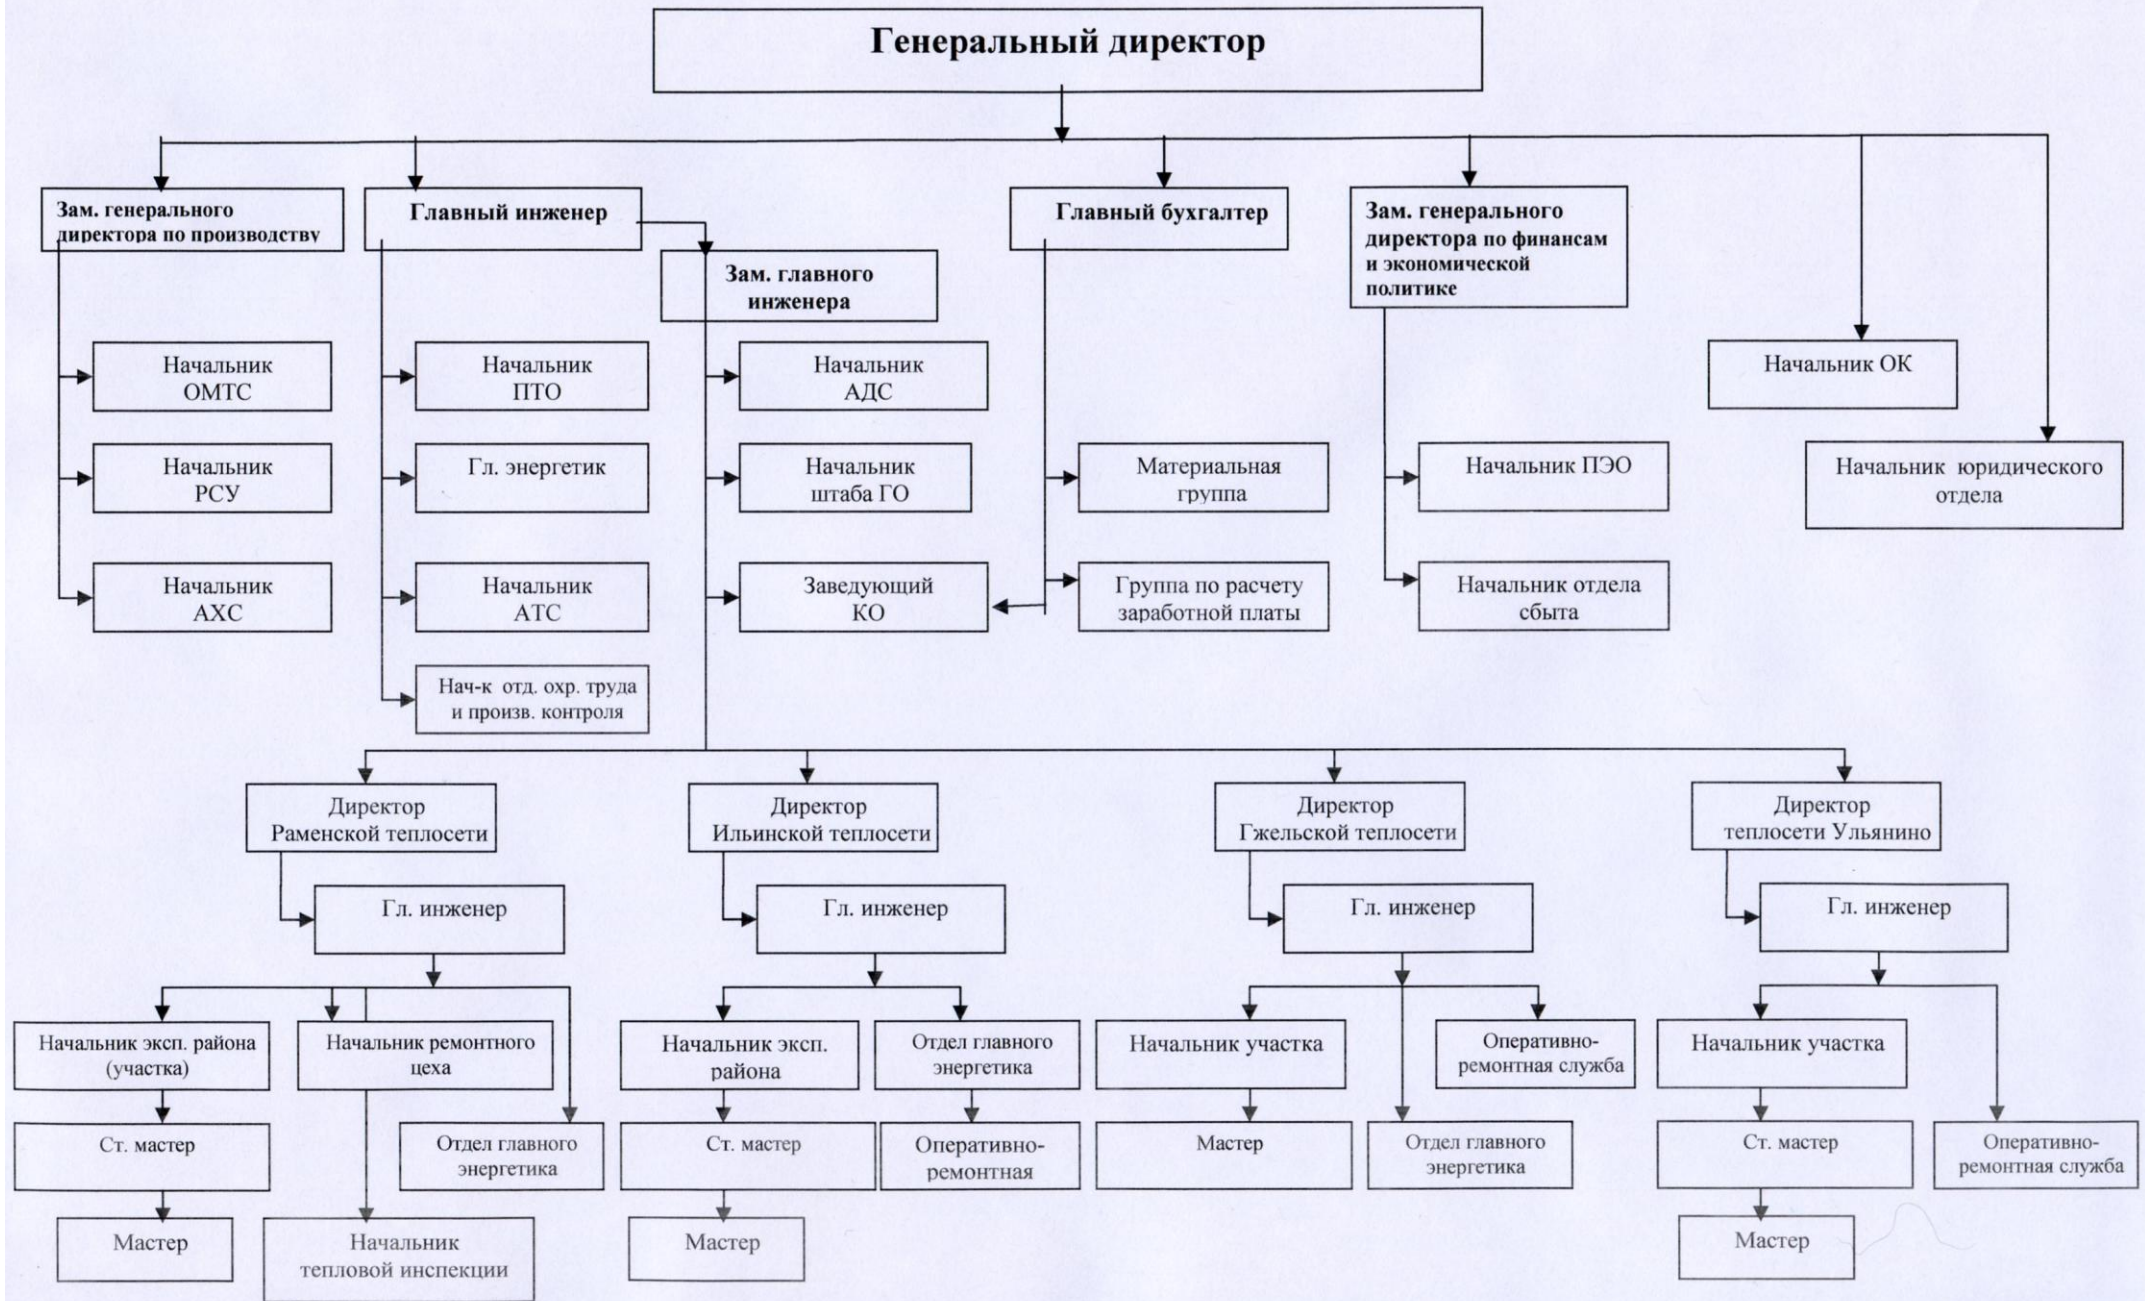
Генеральный директор

Зам. генерального директора по производству

Главный инженер

Зам. главного инженера

Главный бухгалтер

Зам. генерального директора по финансам и экономической политике

Начальник ОМТС

Начальник РСУ

Начальник АХС

Начальник ПТО

Гл. энергетик

Начальник АТС

Нач-к отд. охр. труда и произв. контроля

Начальник АДС

Начальник штаба ГО

Заведующий КО

Материальная группа

Группа по расчету заработной платы

Начальник ПЭО

Начальник отдела сбыта

Начальник ОК

Начальник юридического отдела

Директор Раменской теплосети

Гл. инженер

Начальник эксп. района (участка)

Начальник ремонтного цеха

Ст. мастер

Отдел главного энергетика

Мастер

Начальник тепловой инспекции

Директор Ильинской теплосети

Гл. инженер

Начальник эксп. района

Отдел главного энергетика

Ст. мастер

Оперативно-ремонтная

Мастер

Директор Гжельской теплосети

Гл. инженер

Начальник участка

Оперативно-ремонтная служба

Мастер

Отдел главного энергетика

Директор теплосети Ульянино

Гл. инженер

Начальник участка

Ст. мастер

Оперативно-ремонтная служба

Мастер